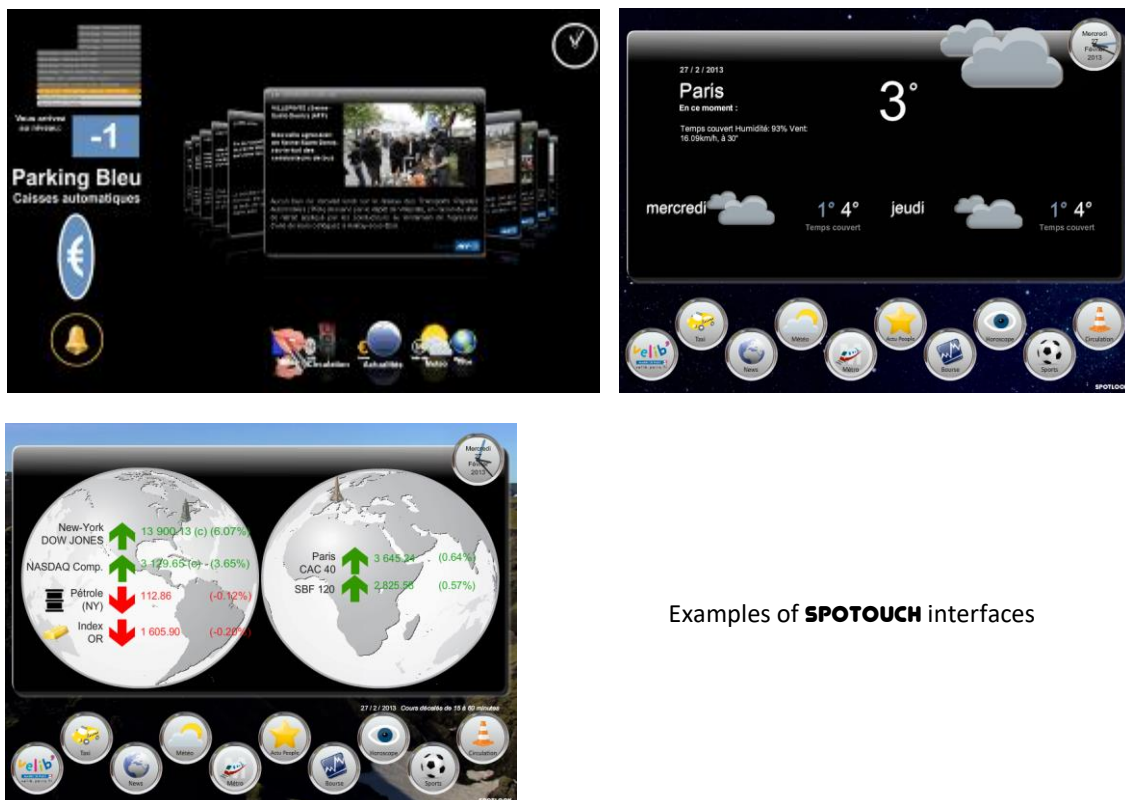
Vous arrivez au niveau

-1

Parking Bleu
Caisses automatiques

€

VILLEPINTE (Seine-Saint-Denis) (AFP)

Nouvelles agressions en Seine-Saint-Denis, sauvetage des conducteurs de bus

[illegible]

Circulation

Actualités

Météo

27 / 2 / 2013

Paris

En ce moment :

Temps couvert Humidité: 93% Vent: 16.09km/h, à 30°

3°

Mercredi 27 Février 2013

mercredi

1° 4°

Temps couvert

jeudi

1° 4°

Temps couvert

velib'

Taxi

News

Météo

Métro

Actu People

Bourse

Horoscope

Sports

Circulation

SPOTLOOK

Mercredi 27 Février 2013

New-York DOW JONES 13 900.13 (c) (6.07%)

NASDAQ Comp. 3 129.65 (c) - (3.65%)

Pétrole (NY) 112.86 (-0.12%)

Index OR 1 605.90 (-0.28%)

Paris CAC 40 3 645.24 (0.64%)

SBF 120 2 825.58 (0.57%)

27 / 2 / 2013 Cours décalés de 15 à 60 minutes

velib'

Taxi

News

Météo

Métro

Actu People

Bourse

Horoscope

Sports

Circulation

Examples of SPOTOUCH interfaces